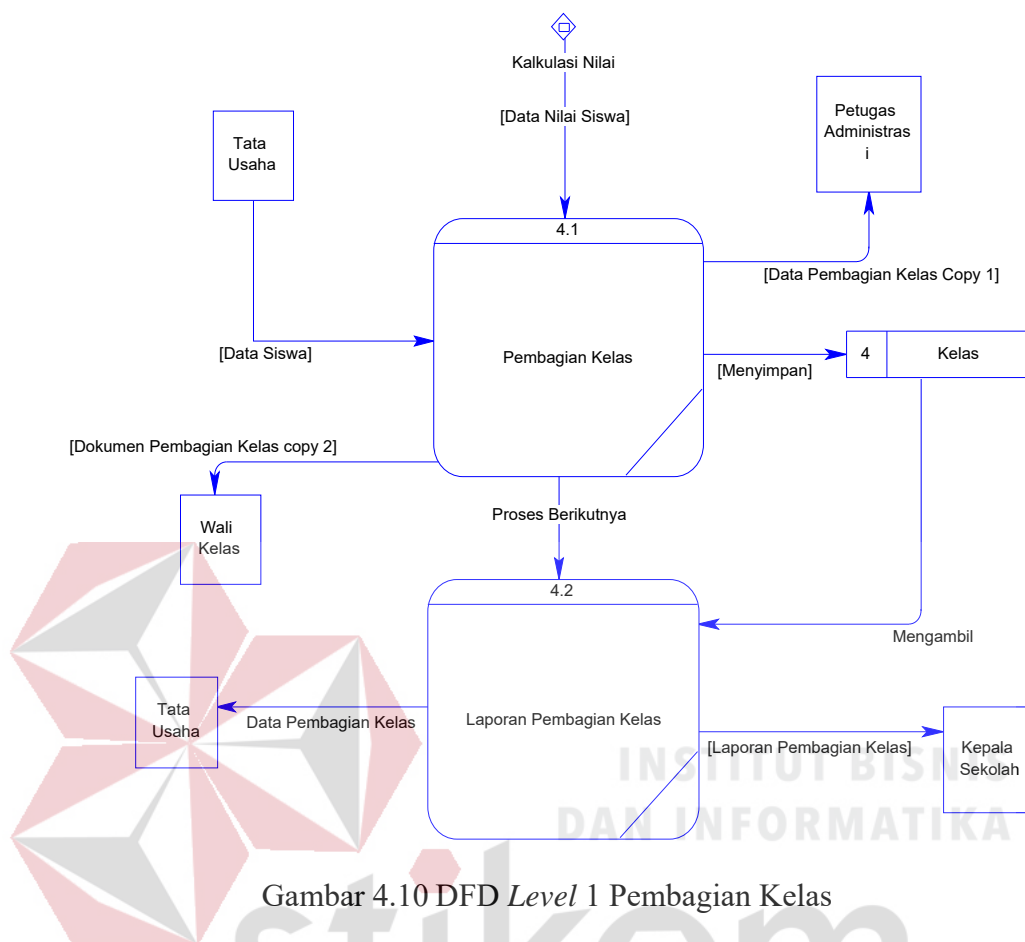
Kalkulasi Nilai

[Data Nilai Siswa]

Tata Usaha

Petugas Administras i

4.1

Pembagian Kelas

[Data Pembagian Kelas Copy 1]

[Data Siswa]

[Menyimpan]

4 | Kelas

[Dokumen Pembagian Kelas copy 2]

Wali Kelas

Proses Berikutnya

4.2

Mengambil

Tata Usaha

Data Pembagian Kelas

Laporan Pembagian Kelas

[Laporan Pembagian Kelas]

Kepala Sekolah

INSTITUT BISNIS DAN INFORMATIKA

Gambar 4.10 DFD *Level* 1 Pembagian Kelas

stikom